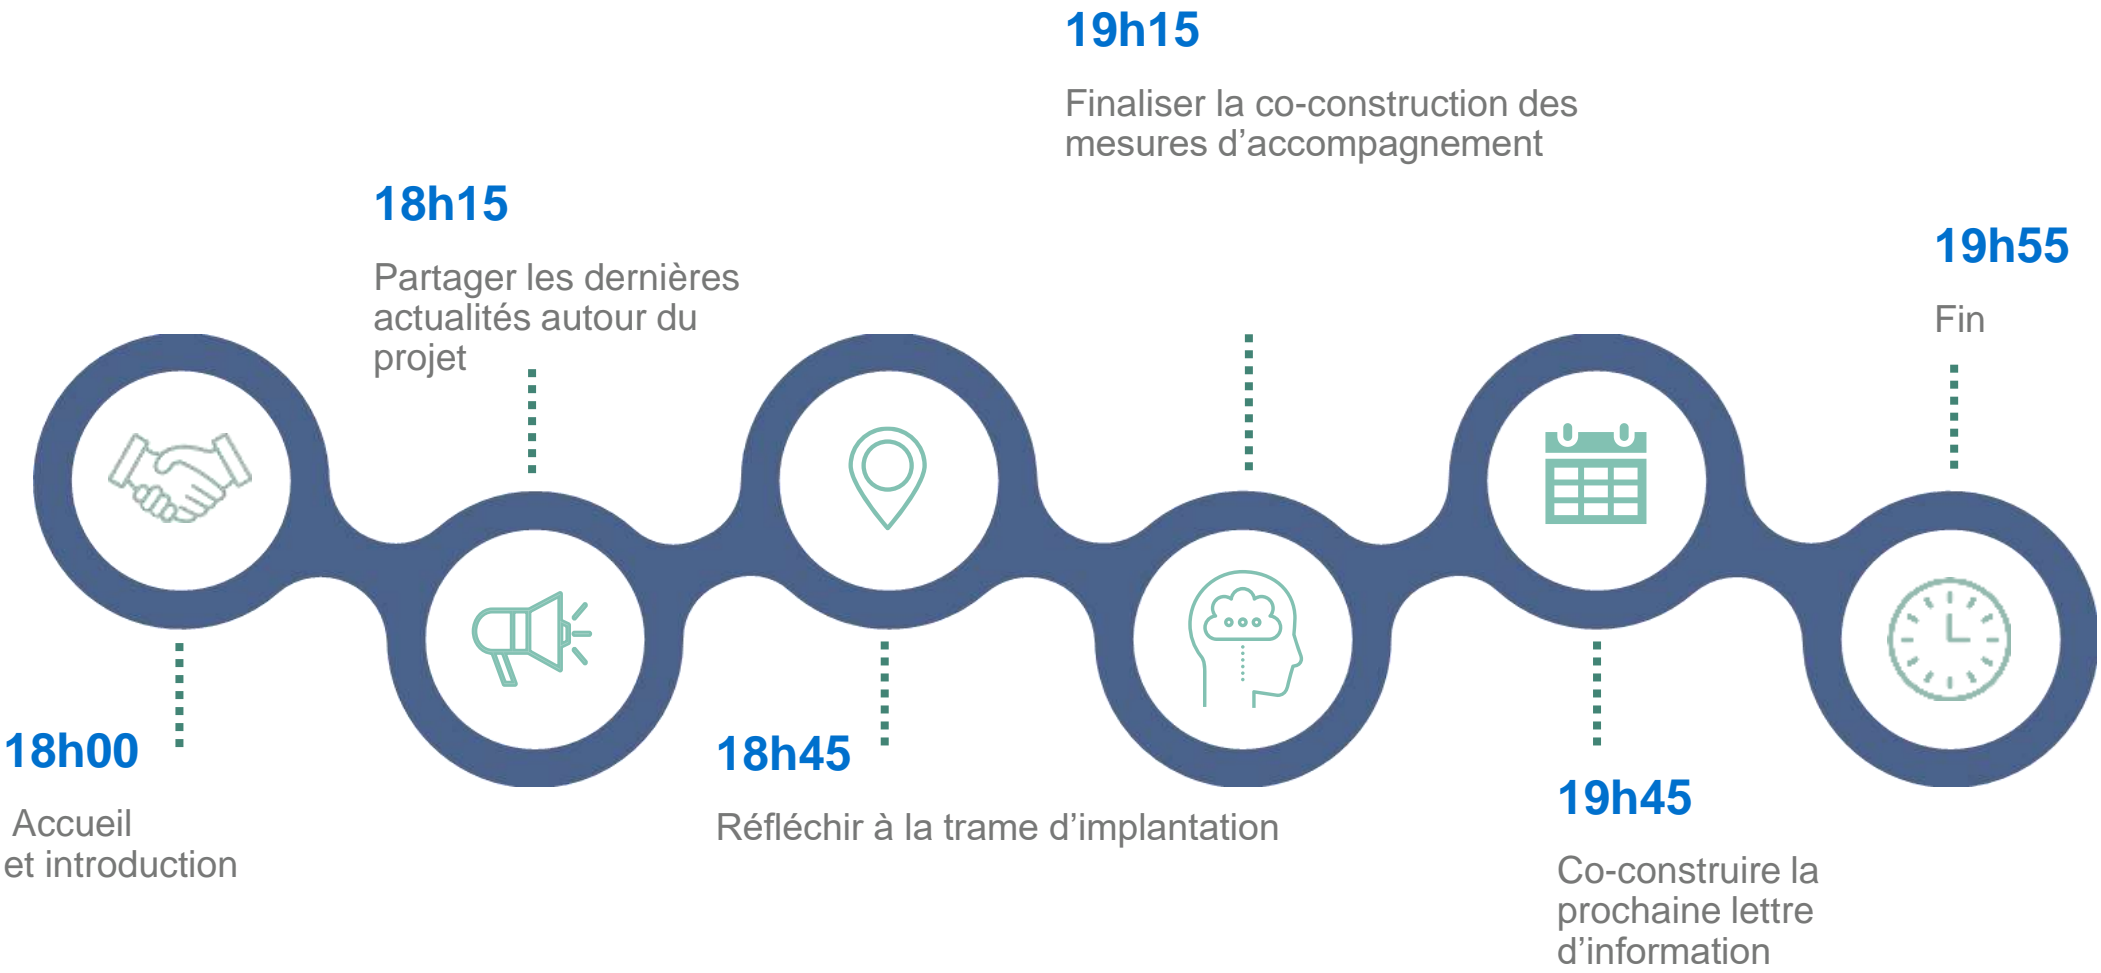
18h00

Accueil et introduction

18h15

Partager les dernières actualités autour du projet

18h45

Réfléchir à la trame d’implantation

19h15

Finaliser la co-construction des mesures d’accompagnement

19h45

Co-construire la prochaine lettre d’information

19h55

Fin